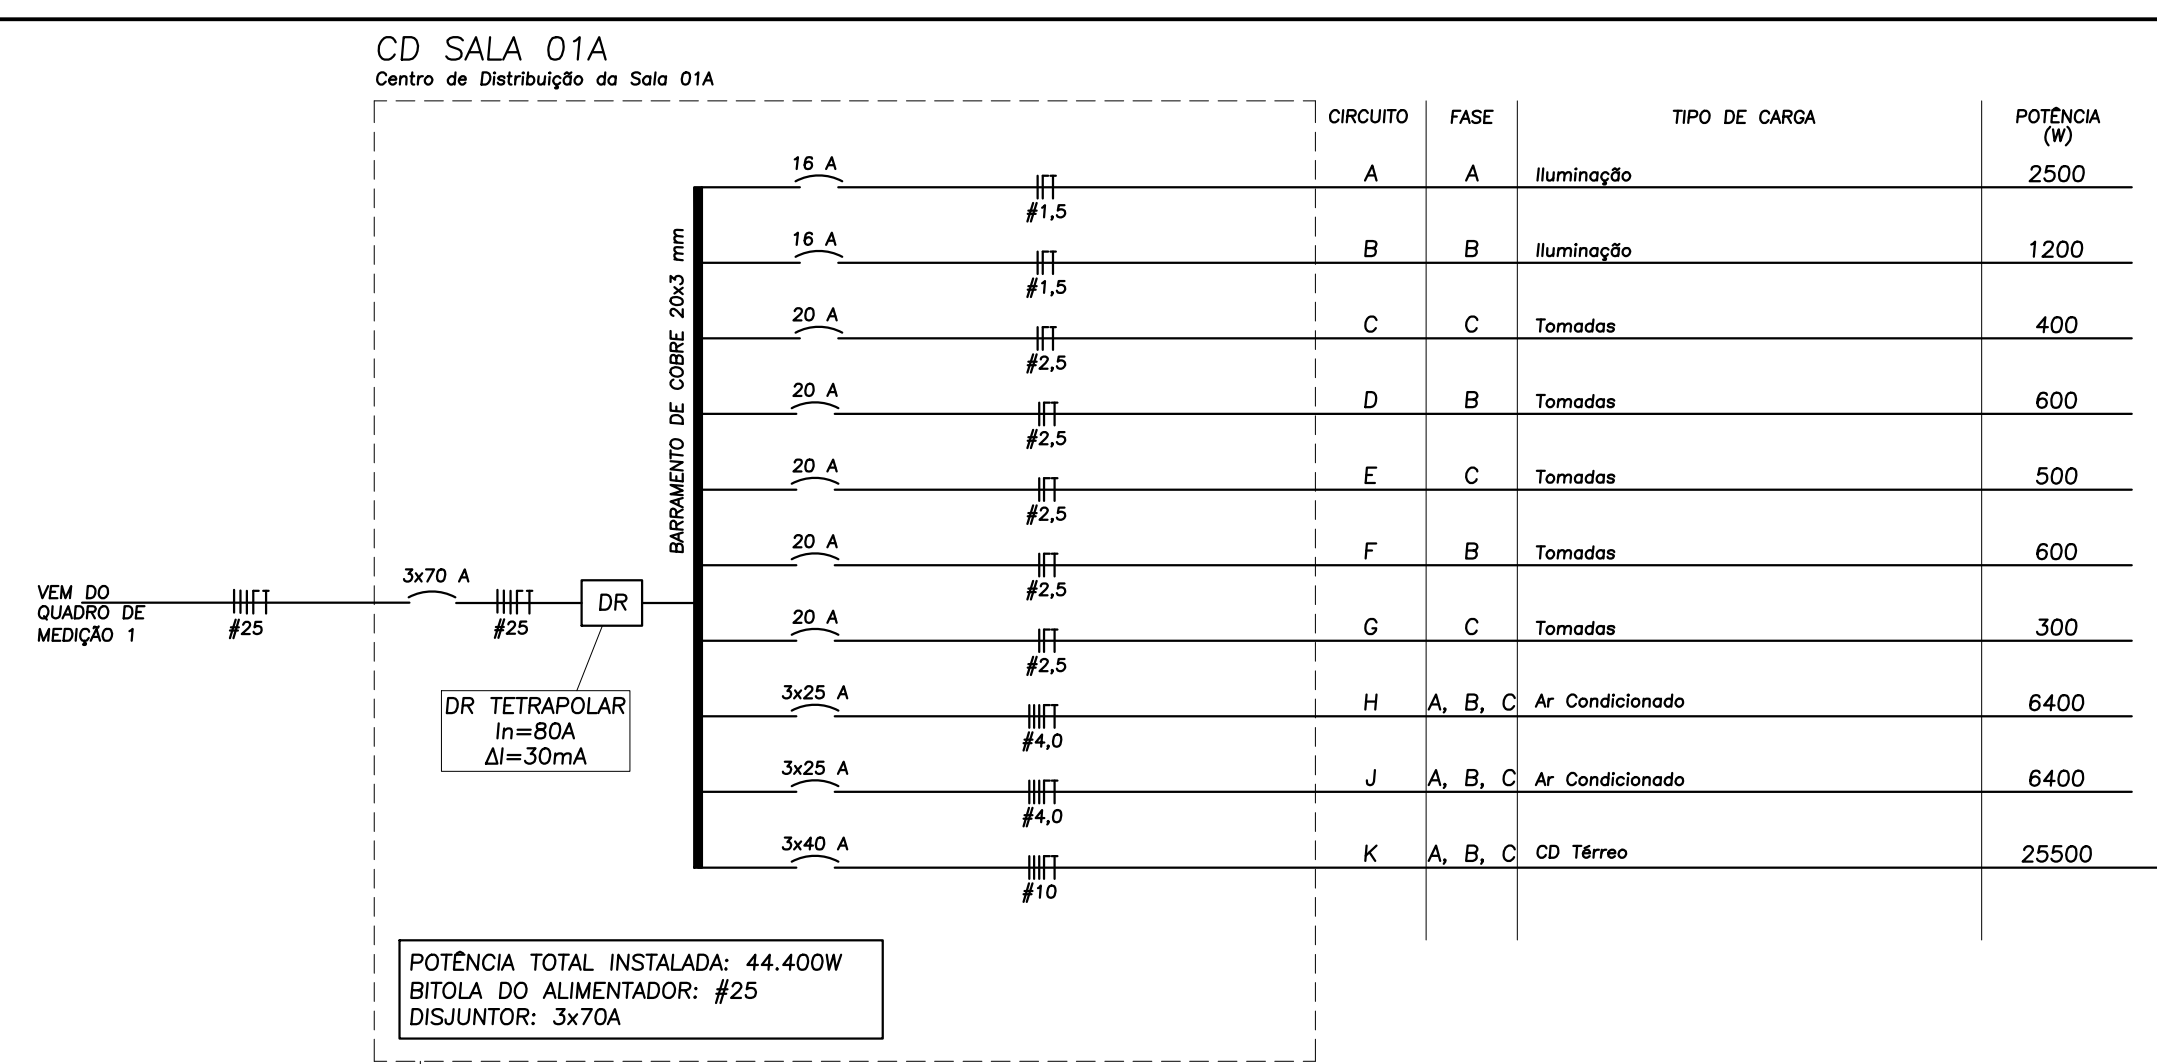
CD SALA 01A
Centro de Distribuição da Sala 01A

VEM DO QUADRO DE MEDIÇÃO 1

#25

3x70 A

#25

DR

DR TETRAPOLAR
In=80A
ΔI=30mA

BARRAMENTO DE COBRE 20x3 mm

16 A #1,5
16 A #1,5
20 A #2,5
20 A #2,5
20 A #2,5
20 A #2,5
20 A #2,5
3x25 A #4,0
3x25 A #4,0
3x40 A #10

| CIRCUITO | FASE | TIPO DE CARGA | POTÊNCIA (W) |
|---|---|---|---|
| A | A | Iluminação | 2500 |
| B | B | Iluminação | 1200 |
| C | C | Tomadas | 400 |
| D | B | Tomadas | 600 |
| E | C | Tomadas | 500 |
| F | B | Tomadas | 600 |
| G | C | Tomadas | 300 |
| H | A, B, C | Ar Condicionado | 6400 |
| J | A, B, C | Ar Condicionado | 6400 |
| K | A, B, C | CD Térreo | 25500 |

POTÊNCIA TOTAL INSTALADA: 44.400W
BITOLA DO ALIMENTADOR: #25
DISJUNTOR: 3x70A